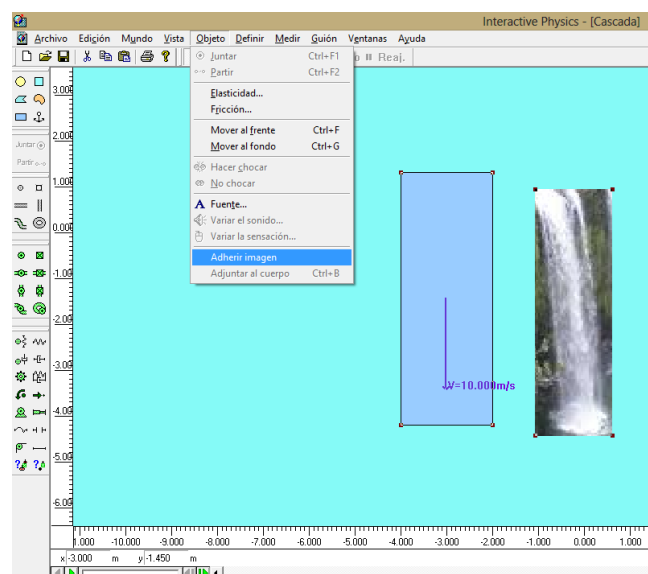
Interactive Physics - [Cascada]

Archivo Edición Mundo Vista Objeto Definir Medir Guión Ventanas Ayuda

Juntar Ctrl+F1
Partir Ctrl+F2
Elasticidad...
Fricción...
Mover al frente Ctrl+F
Mover al fondo Ctrl+G
Hacer chocar
No chocar
Fuente...
Variar el sonido...
Variar la sensación...
Adherir imagen
Adjuntar al cuerpo Ctrl+B

Reaj.

Juntar
Partir

3.000
2.000
1.000
0.000
-1.000
-2.000
-3.000
-4.000
-5.000
-6.000

V=10.000m/s

1.000 -10.000 -9.000 -8.000 -7.000 -6.000 -5.000 -4.000 -3.000 -2.000 -1.000 0.000 1.000

x -3.000 m y -1.450 m